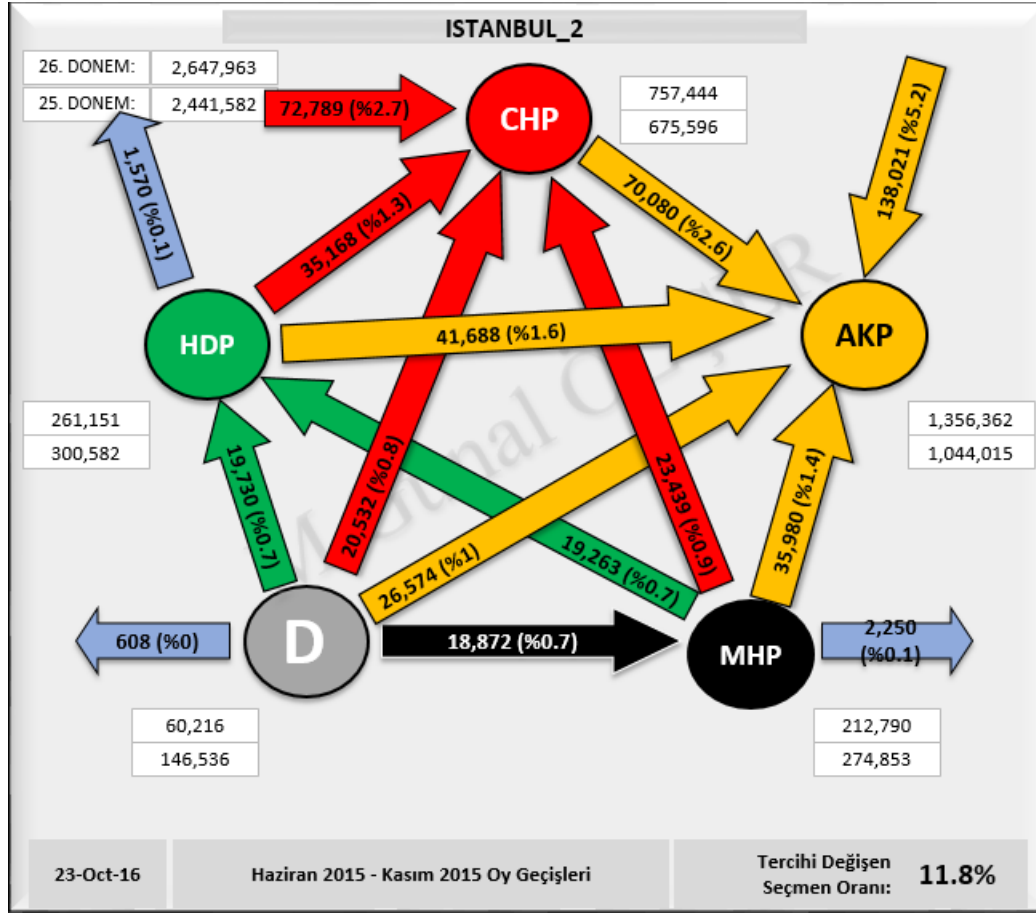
ISTANBUL_2

| 26. DONEM: | 2,647,963 |
|---|---|
| 25. DONEM: | 2,441,582 |

72,789 (%2.7)

CHP

| 757,444 |
|---|
| 675,596 |

138,021 (%5.2)

1,570 (%0.1)

35,168 (%1.3)

70,080 (%2.6)

HDP

41,688 (%1.6)

AKP

| 261,151 |
|---|
| 300,582 |

| 1,356,362 |
|---|
| 1,044,015 |

20,532 (%0.8)

23,439 (%0.9)

19,730 (%0.7)

35,980 (%1.4)

26,574 (%1)

19,263 (%0.7)

608 (%0)

D

18,872 (%0.7)

MHP

2,250 (%0.1)

| 60,216 |
|---|
| 146,536 |

| 212,790 |
|---|
| 274,853 |

Mithat Gonal Cetiner

23-Oct-16

Haziran 2015 - Kasım 2015 Oy Geçişleri

Tercihi Değişen Seçmen Oranı: 11.8%